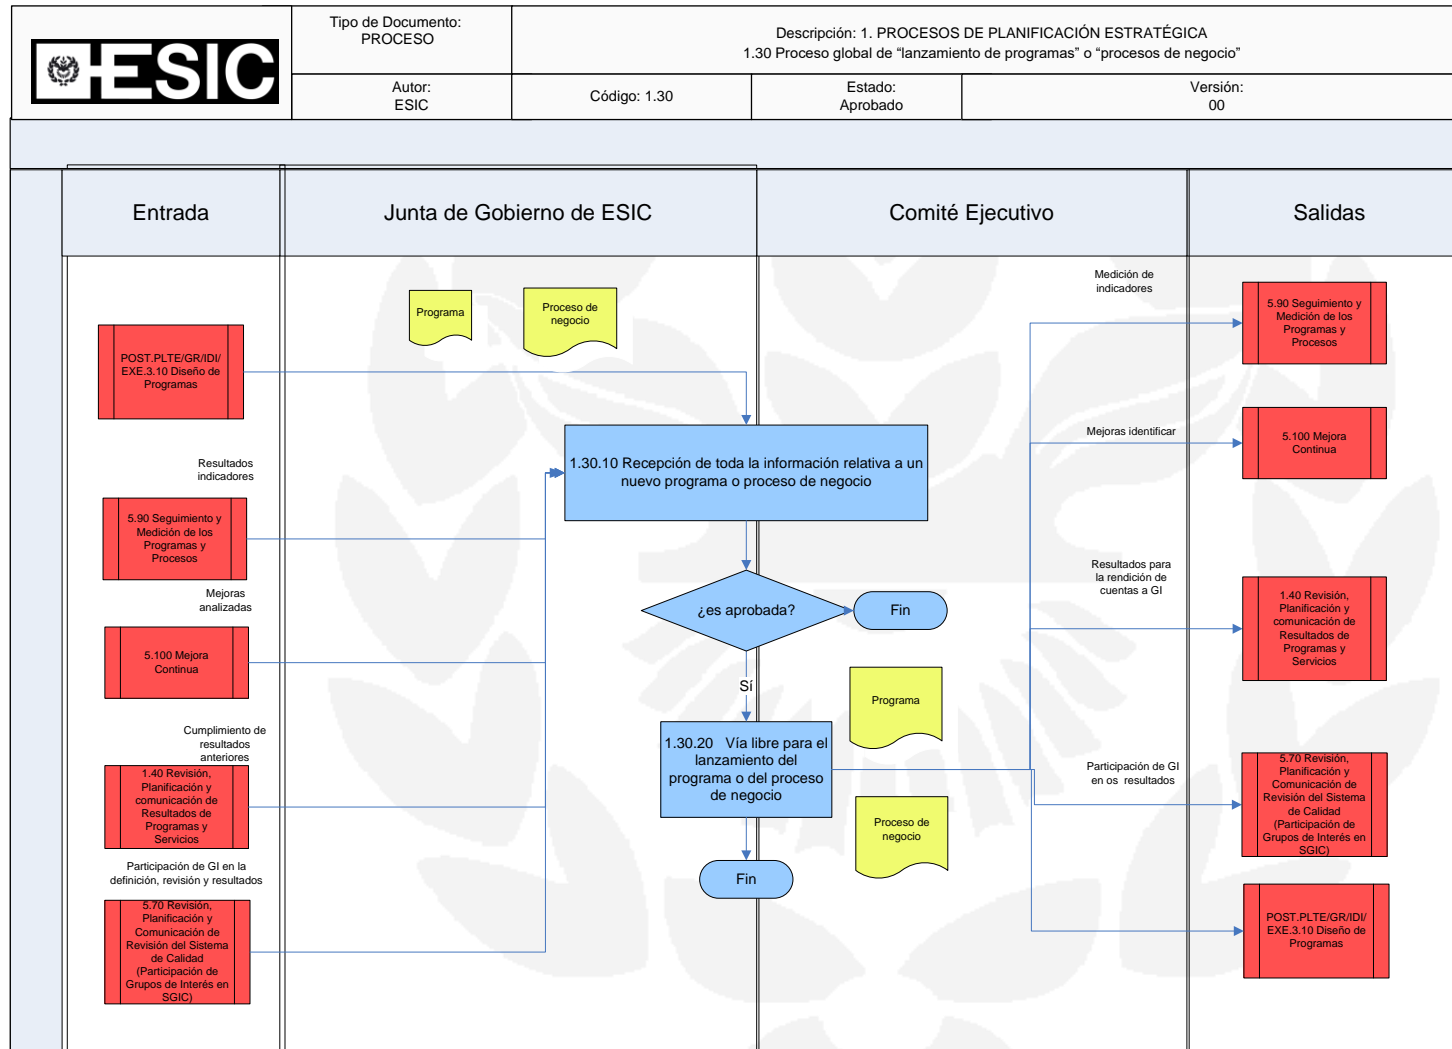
ESIC

Tipo de Documento: PROCESO

Descripción: 1. PROCESOS DE PLANIFICACIÓN ESTRATÉGICA
1.30 Proceso global de “lanzamiento de programas” o “procesos de negocio”

Autor: ESIC

Código: 1.30

Estado: Aprobado

Versión: 00

Entrada

Junta de Gobierno de ESIC

Comité Ejecutivo

Salidas

Programa

Proceso de negocio

POST.PLTE/GR/IDI/ EXE.3.10 Diseño de Programas

Resultados indicadores

5.90 Seguimiento y Medición de los Programas y Procesos

Mejoras analizadas

5.100 Mejora Continua

Cumplimiento de resultados anteriores

1.40 Revisión, Planificación y comunicación de Resultados de Programas y Servicios

Participación de GI en la definición, revisión y resultados

5.70 Revisión, Planificación y Comunicación de Revisión del Sistema de Calidad (Participación de Grupos de Interés en SGIC)

1.30.10 Recepción de toda la información relativa a un nuevo programa o proceso de negocio

¿es aprobada?

Fin

Sí

Programa

1.30.20 Vía libre para el lanzamiento del programa o del proceso de negocio

Proceso de negocio

Fin

Medición de indicadores

5.90 Seguimiento y Medición de los Programas y Procesos

Mejoras identificar

5.100 Mejora Continua

Resultados para la rendición de cuentas a GI

1.40 Revisión, Planificación y comunicación de Resultados de Programas y Servicios

Participación de GI en os resultados

5.70 Revisión, Planificación y Comunicación de Revisión del Sistema de Calidad (Participación de Grupos de Interés en SGIC)

POST.PLTE/GR/IDI/ EXE.3.10 Diseño de Programas